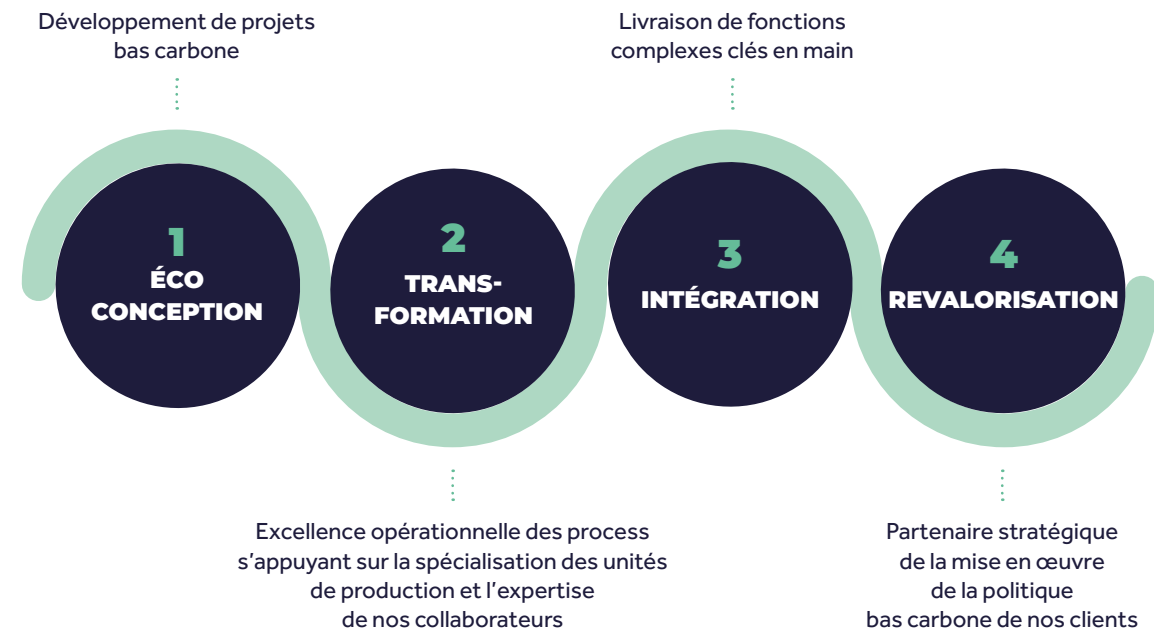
Développement de projets bas carbone

Livraison de fonctions complexes clés en main

1
ÉCO CONCEPTION

2
TRANS-FORMATION

3
INTÉGRATION

4
REVALORISATION

Excellence opérationnelle des process s'appuyant sur la spécialisation des unités de production et l'expertise de nos collaborateurs

Partenaire stratégique de la mise en œuvre de la politique bas carbone de nos clients